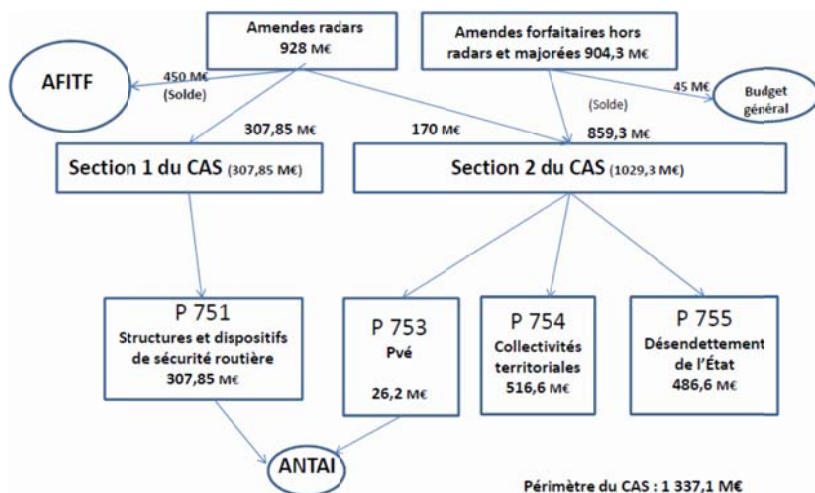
Amendes radars
928 M€

Amendes forfaitaires hors radars et majorées 904,3 M€

AFITF

450 M€
(Solde)

45 M€

Budget général

(Solde)

307,85 M€

170 M€

859,3 M€

Section 1 du CAS (307,85 M€)

Section 2 du CAS (1029,3 M€)

P 751
Structures et dispositifs de sécurité routière
307,85 M€

P 753
Pvé
26,2 M€

P 754
Collectivités territoriales
516,6 M€

P 755
Désendettement de l'État
486,6 M€

ANTAI

Périmètre du CAS : 1 337,1 M€